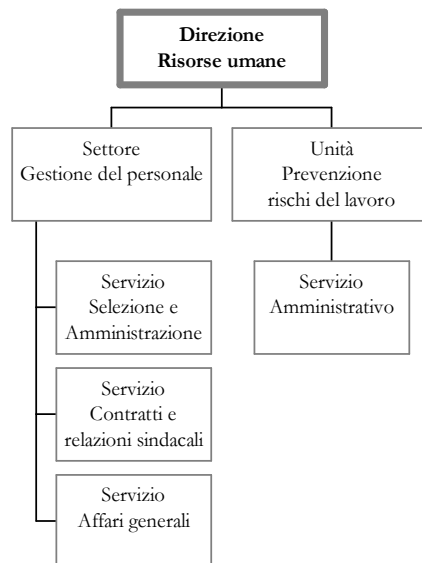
Direzione
Risorse umane

Settore
Gestione del personale

Servizio
Selezione e
Amministrazione

Servizio
Contratti e
relazioni sindacali

Servizio
Affari generali

Unità
Prevenzione
rischi del lavoro

Servizio
Amministrativo